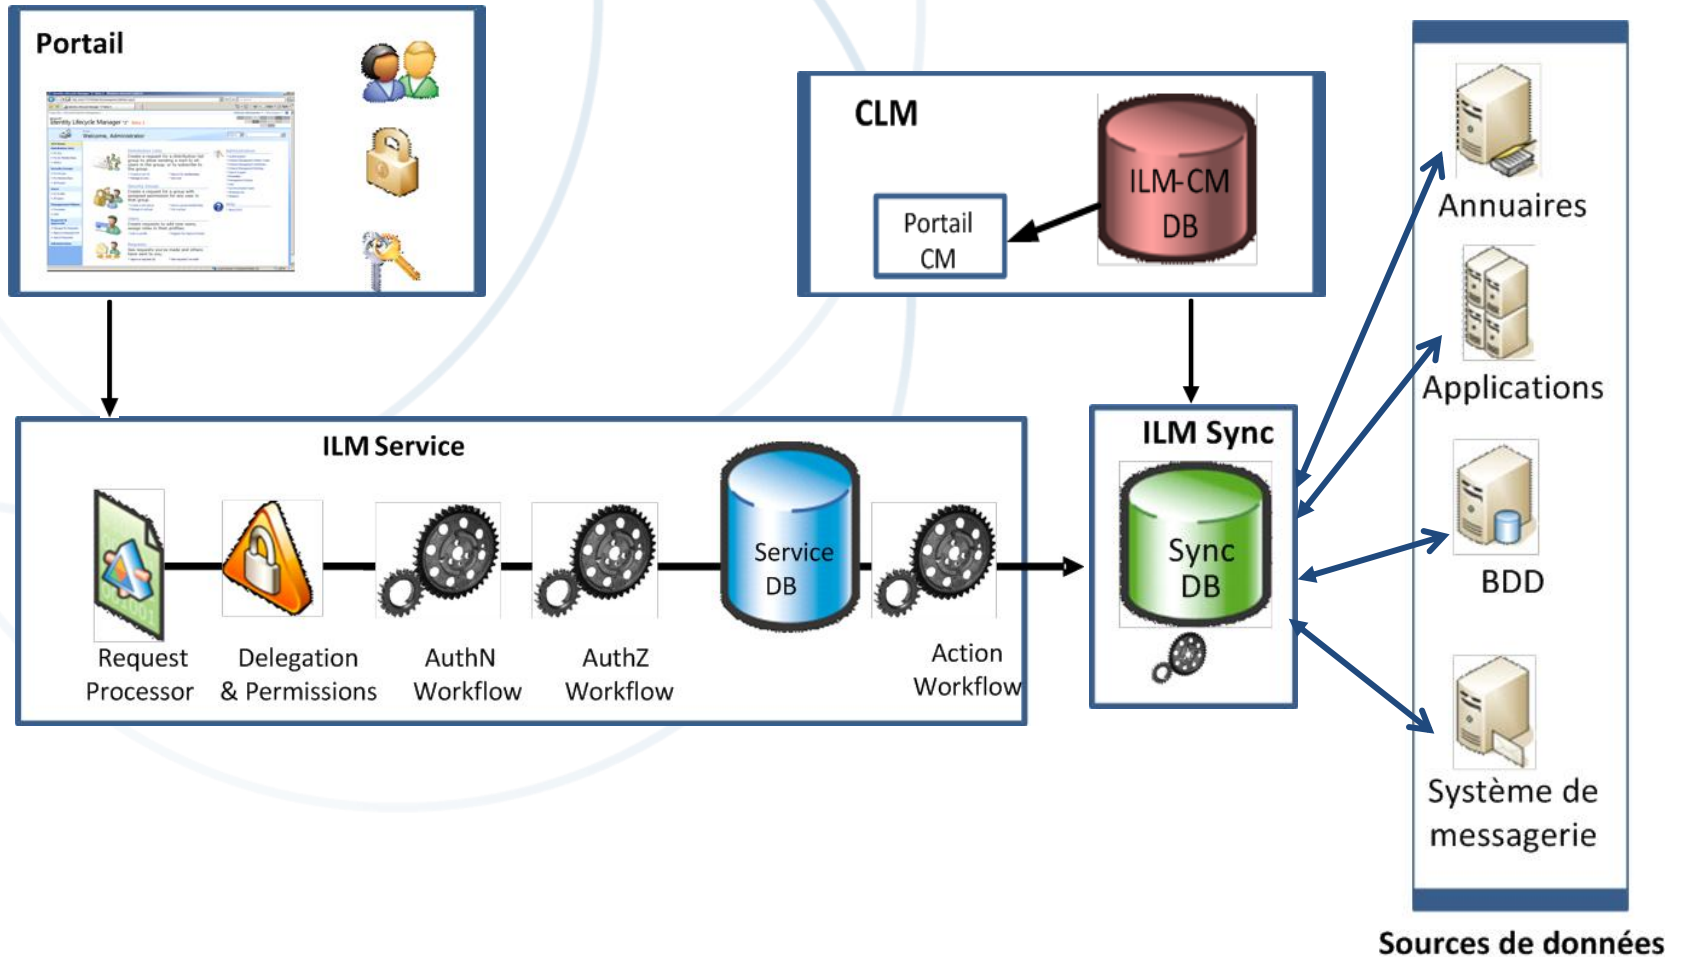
Portail

Identity Lifecycle Manager

Welcome, Administrator

CLM

Portail CM

ILM-CM DB

Annuaires

Applications

BDD

Système de messagerie

Sources de données

ILM Service

Request Processor

Delegation & Permissions

AuthN Workflow

AuthZ Workflow

Service DB

Action Workflow

ILM Sync

Sync DB